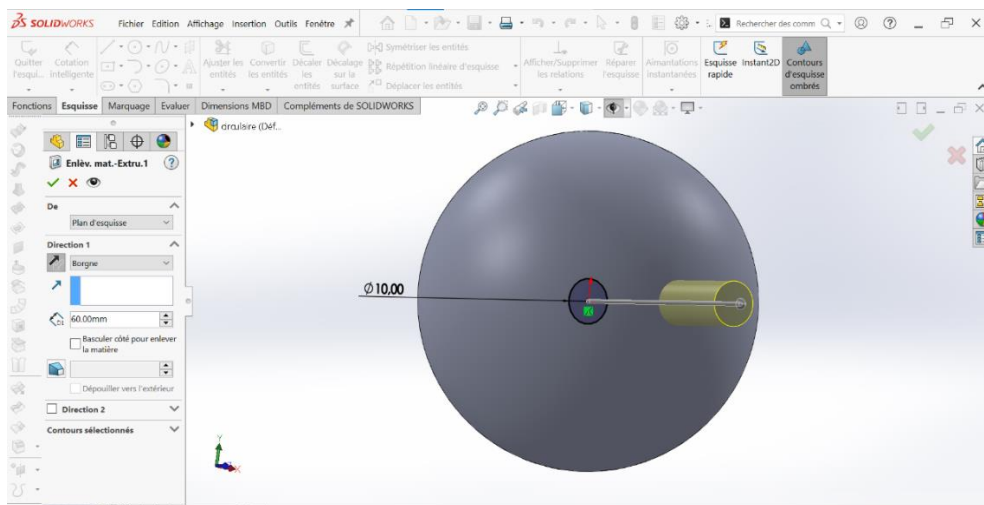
SOLIDWORKS Fichier Edition Affichage Insertion Outils Fenêtre

Rechercher des comm

Quitter l'esqui... Cotation intelligente

Ajuster les entités Convertir les entités Décaler les entités Décalage sur la surface

Symétriser les entités
Répétition linéaire d'esquisse
Déplacer les entités

Afficher/Supprimer les relations Réparer l'esquisse Aimantations instantanées Esquisse rapide Instant2D Contours d'esquisse ombrés

Fonctions Esquisse Marquage Evaluer Dimensions MBD Compléments de SOLIDWORKS

circulaire (Déf...

Enlèv. mat.-Extru.1

De

Plan d'esquisse

Direction 1

Borgne

60.00mm

Basculer côté pour enlever la matière

Dépouiller vers l'extérieur

Direction 2

Contours sélectionnés

$\varnothing 10,00$